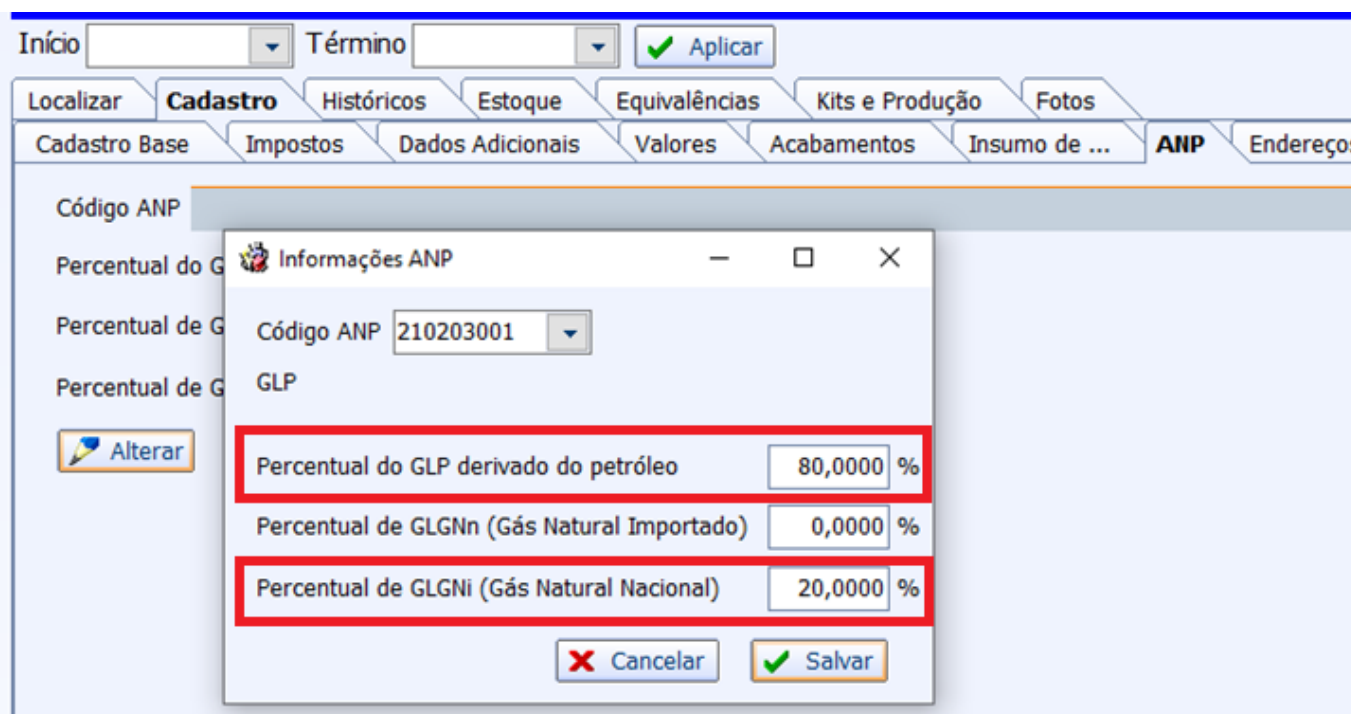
Início Término Aplicar

Localizar | Cadastro | Históricos | Estoque | Equivalências | Kits e Produção | Fotos

Cadastro Base | Impostos | Dados Adicionais | Valores | Acabamentos | Insumo de ... | ANP | Endereços

Código ANP

Percentual do G

Percentual de G

Percentual de G

Alterar

Informações ANP

Código ANP 210203001

GLP

Percentual do GLP derivado do petróleo 80,0000 %

Percentual de GLGNn (Gás Natural Importado) 0,0000 %

Percentual de GLGNi (Gás Natural Nacional) 20,0000 %

Cancelar Salvar